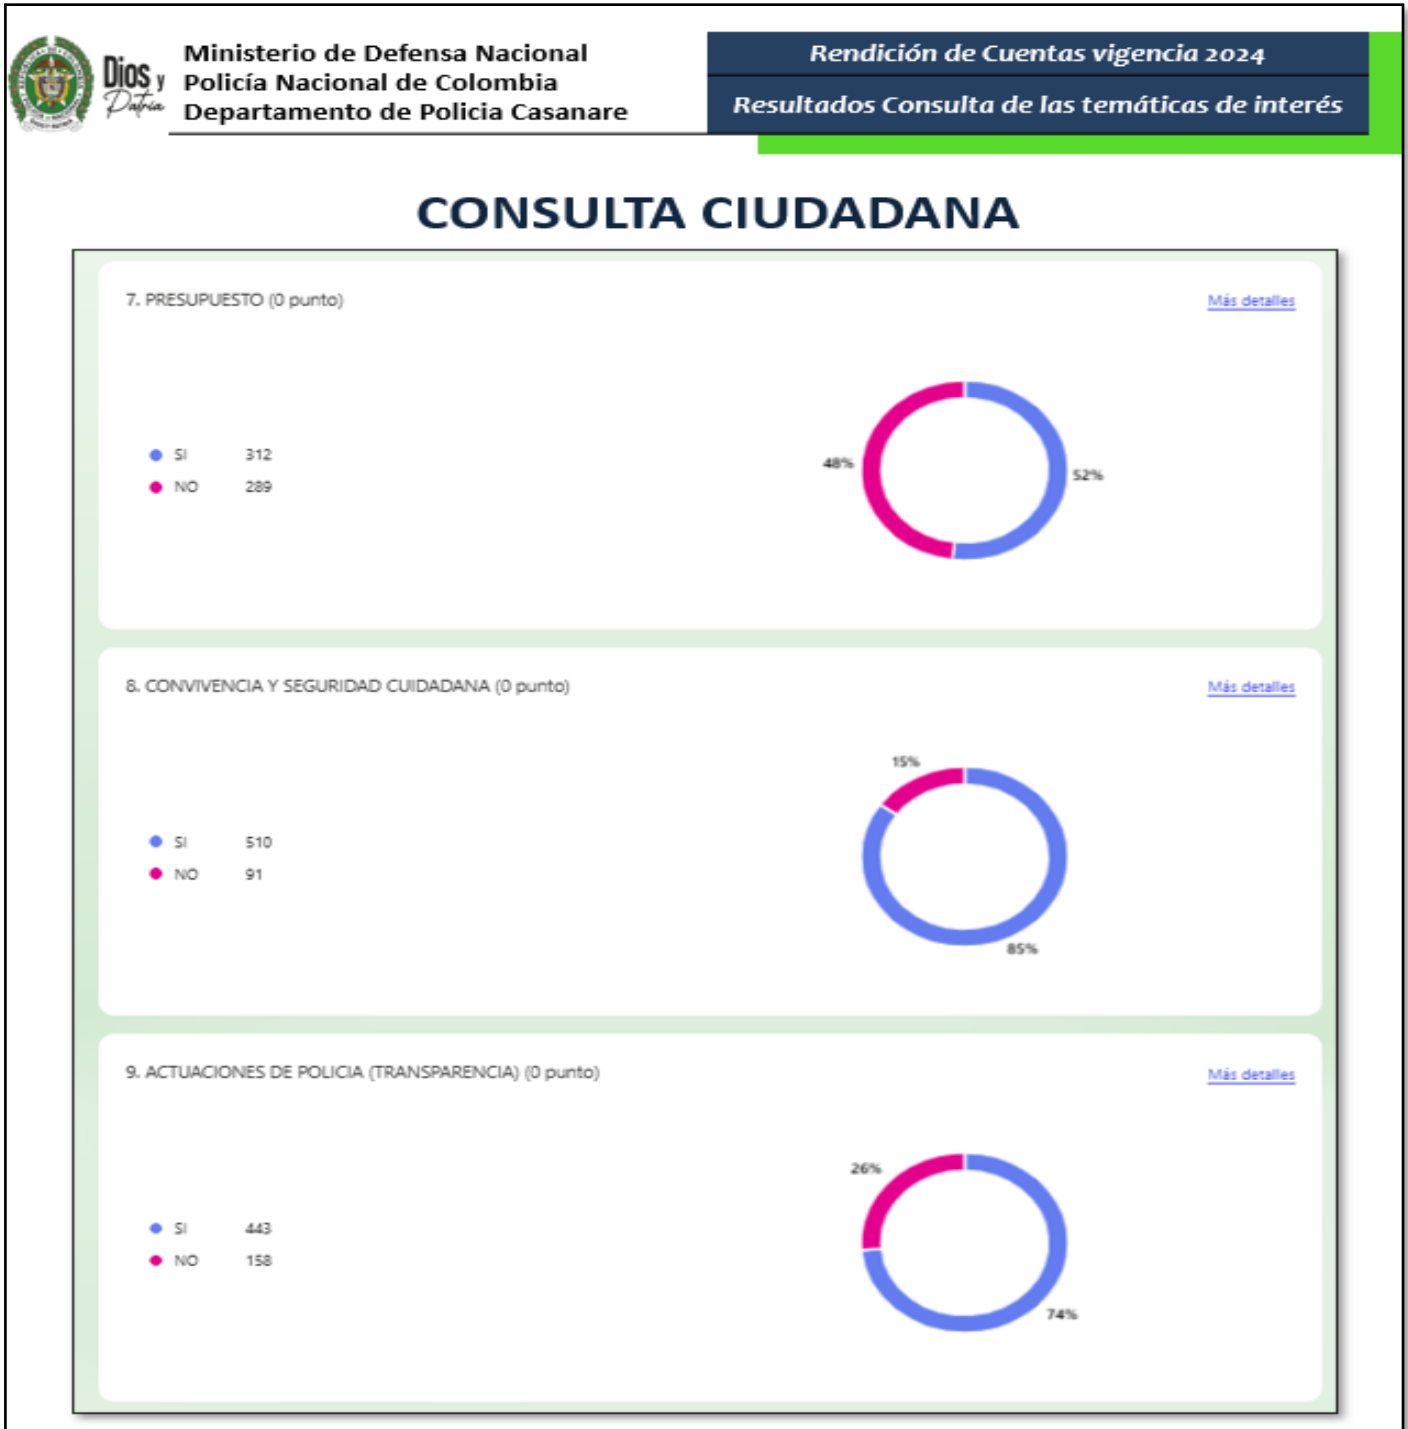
Dios y Patria

Ministerio de Defensa Nacional
Policía Nacional de Colombia
Departamento de Policia Casanare

Rendición de Cuentas vigencia 2024

Resultados Consulta de las temáticas de interés

CONSULTA CIUDADANA

7. PRESUPUESTO (0 punto)

Más detalles

SI 312
NO 289

48%
52%

8. CONVIVENCIA Y SEGURIDAD CUIDADANA (0 punto)

Más detalles

SI 510
NO 91

15%
85%

9. ACTUACIONES DE POLICIA (TRANSPARENCIA) (0 punto)

Más detalles

SI 443
NO 158

26%
74%